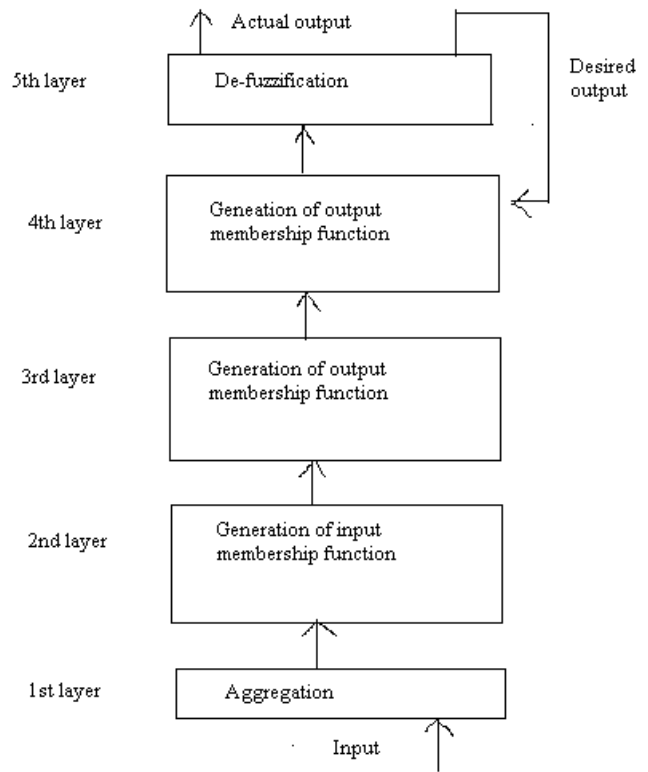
Actual output

5th layer

De-fuzzification

Desired output

4th layer

Geneation of output membership function

3rd layer

Generation of output membership function

2nd layer

Generation of input membership function

1st layer

Aggregation

Input